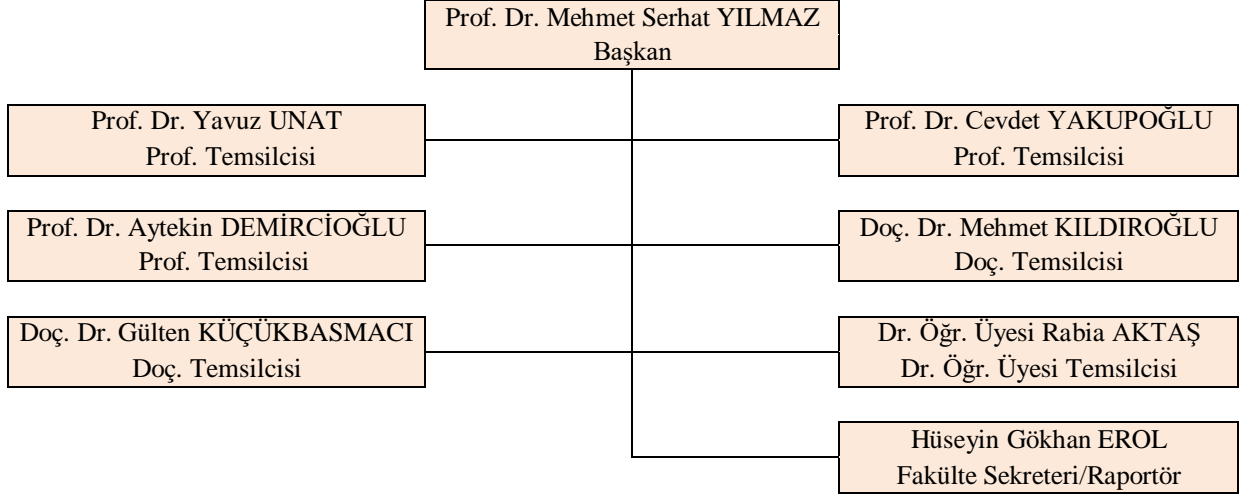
Prof. Dr. Mehmet Serhat YILMAZ
Başkan

Prof. Dr. Yavuz UNAT
Prof. Temsilcisi

Prof. Dr. Cevdet YAKUPOĞLU
Prof. Temsilcisi

Prof. Dr. Aytekin DEMİRCİOĞLU
Prof. Temsilcisi

Doç. Dr. Mehmet KILDIROĞLU
Doç. Temsilcisi

Doç. Dr. Gülten KÜÇÜKBASMACI
Doç. Temsilcisi

Dr. Öğr. Üyesi Rabia AKTAŞ
Dr. Öğr. Üyesi Temsilcisi

Hüseyin Gökhan EROL
Fakülte Sekreteri/Raportör